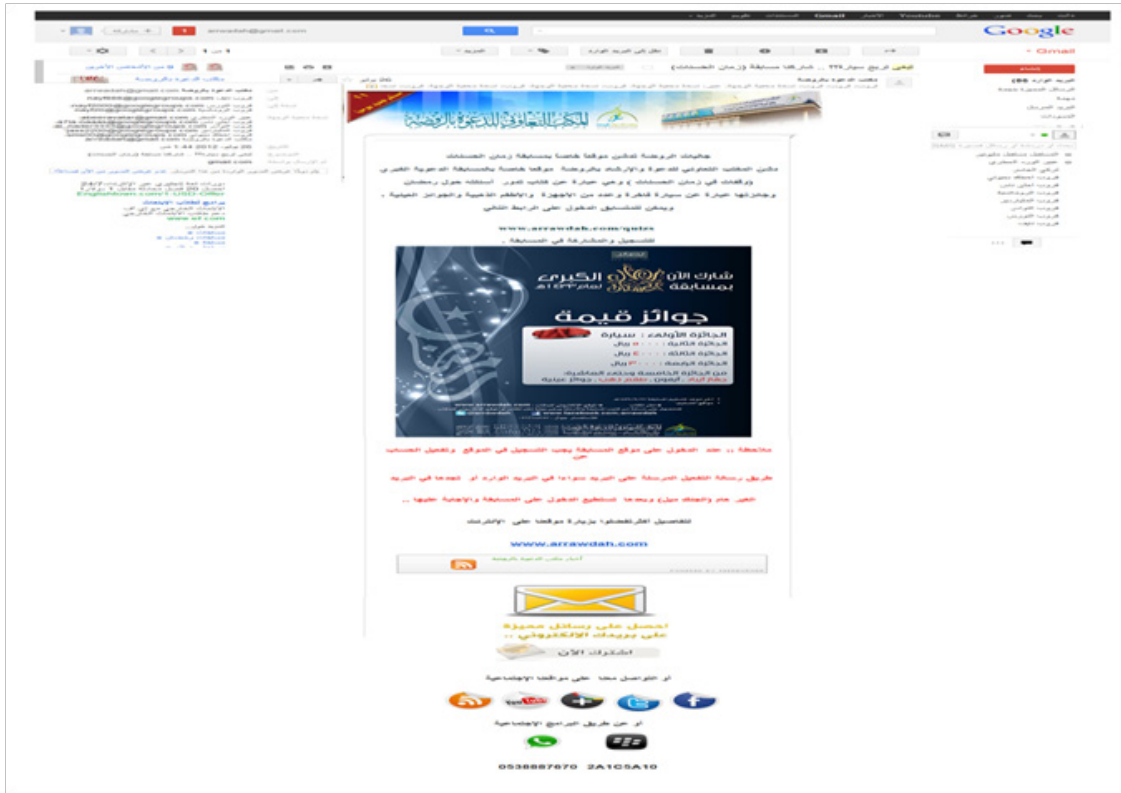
Google

Gmail

arrawdah@gmail.com

المكتب التعاوني للدعوة بالروضة

www.arrawdah.com/quize

شارك الآن بمسابقة الكبرى

جوائز قيمة

الجائزة الأولى : سيارة

ملاحظة : عند الدخول على موقع المسابقة يجب التسجيل في الموقع وتفعيل الحساب

www.arrawdah.com

احصل على رسائل مميزة على بريدك الإلكتروني

اشترك الآن

أو تواصل معنا على مواقعنا الاجتماعية

أو عن طريق البرامج الاجتماعية

0538887670 2A1C5A10